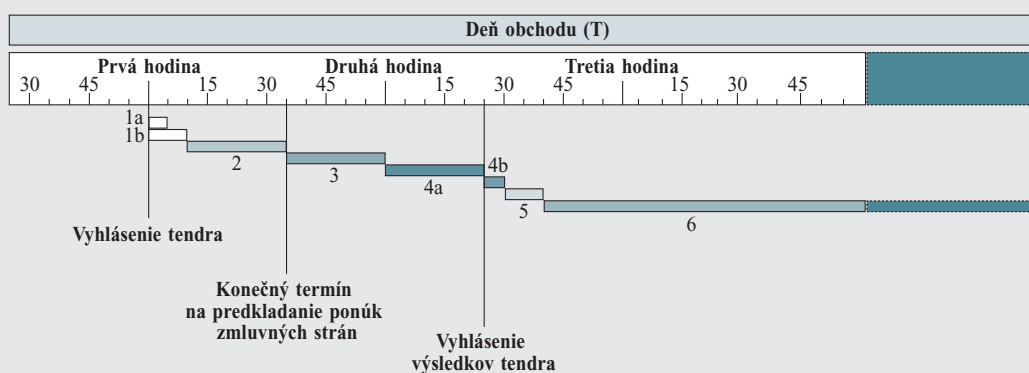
Deň obchodu (T)

Prvá hodina
Druhá hodina
Tretia hodina

30 45 15 30 45 15 30 45 15 30 45

1a
1b
2
3
4a
4b
5
6

Vyhlásenie tendra

Konečný termín na predkladanie ponúk zmluvných strán

Vyhlásenie výsledkov tendra